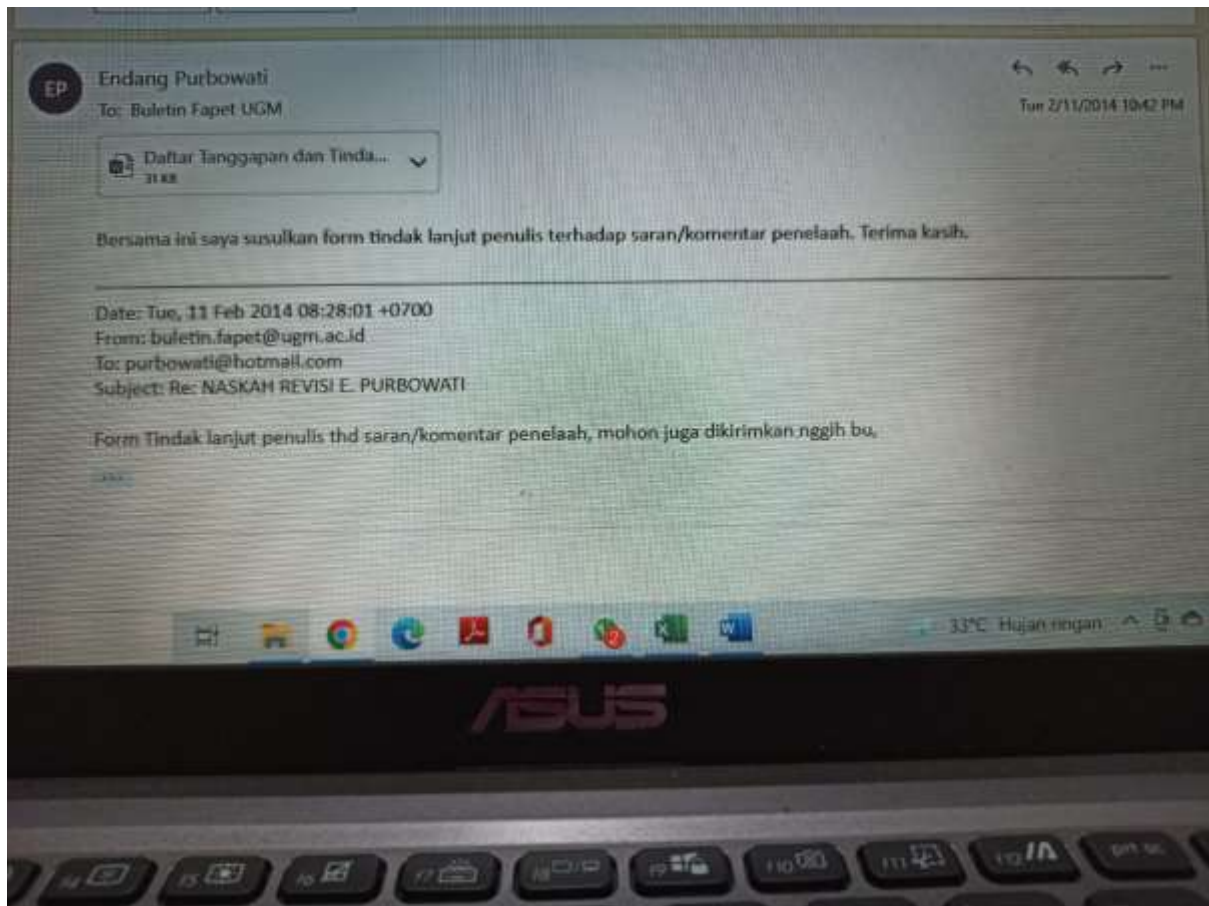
EP

Endang Purbowati
To: Buletin Fapet UGM

Tue 2/11/2014 10:42 PM

Daftar Tanggapan dan Tinda...
31 KB

Bersama ini saya susulkan form tindak lanjut penulis terhadap saran/komentar penelaah. Terima kasih.

Date: Tue, 11 Feb 2014 08:28:01 +0700
From: buletin.fapet@ugm.ac.id
To: purbowati@hotmail.com
Subject: Re: NASKAH REVISI E. PURBOWATI

Form Tindak lanjut penulis thd saran/komentar penelaah, mohon juga dikirimkan nggih bu,

...

33°C Hujan ringan

ASUS

prt sc